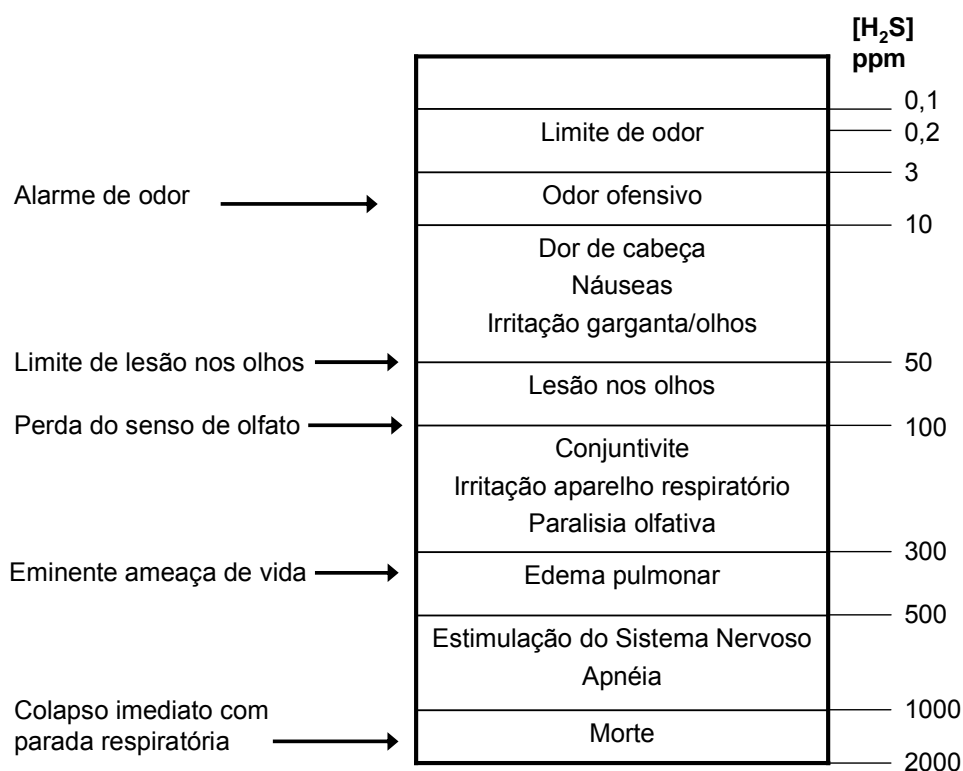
$[H_2S]$
ppm

0,1
Limite de odor
0,2
3
Alarme de odor
Odor ofensivo
10
Dor de cabeça
Náuseas
Irritação garganta/olhos
Limite de lesão nos olhos
50
Lesão nos olhos
Perda do senso de olfato
100
Conjuntivite
Irritação aparelho respiratório
Paralisia olfativa
300
Eminente ameaça de vida
Edema pulmonar
500
Estimulação do Sistema Nervoso
Apnéia
1000
Colapso imediato com parada respiratória
Morte
2000